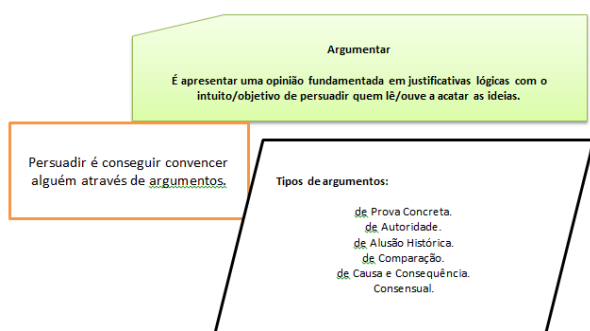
Argumentar

É apresentar uma opinião fundamentada em justificativas lógicas com o intuito/objetivo de persuadir quem lê/ouve a acatar as ideias.

Persuadir é conseguir convencer alguém através de argumentos.

Tipos de argumentos:

de Prova Concreta.
de Autoridade.
de Alusão Histórica.
de Comparação.
de Causa e Consequência.
Consensual.